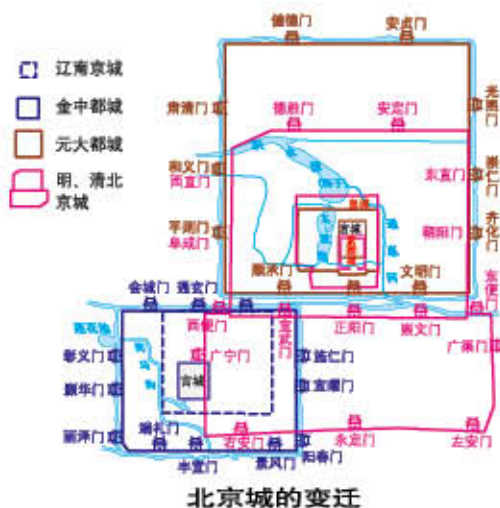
辽南京城
金中都城
元大都城
明、清北京城

健德门
安贞门
肃清门
德胜门
安定门
光熙门
和义门
西直门
东直门
崇仁门
平则门
阜成门
朝阳门
齐化门
丽正门
文明门
东便门
宫城
皇城
海子
会城门
通玄门
西便门
宣武门
正阳门
崇文门
广渠门
广宁门
施仁门
彰义门
宫城
宣曜门
灏华门
丽泽门
端礼门
右安门
永定门
左安门
丰宜门
景风门
阳春门
北京城的变迁